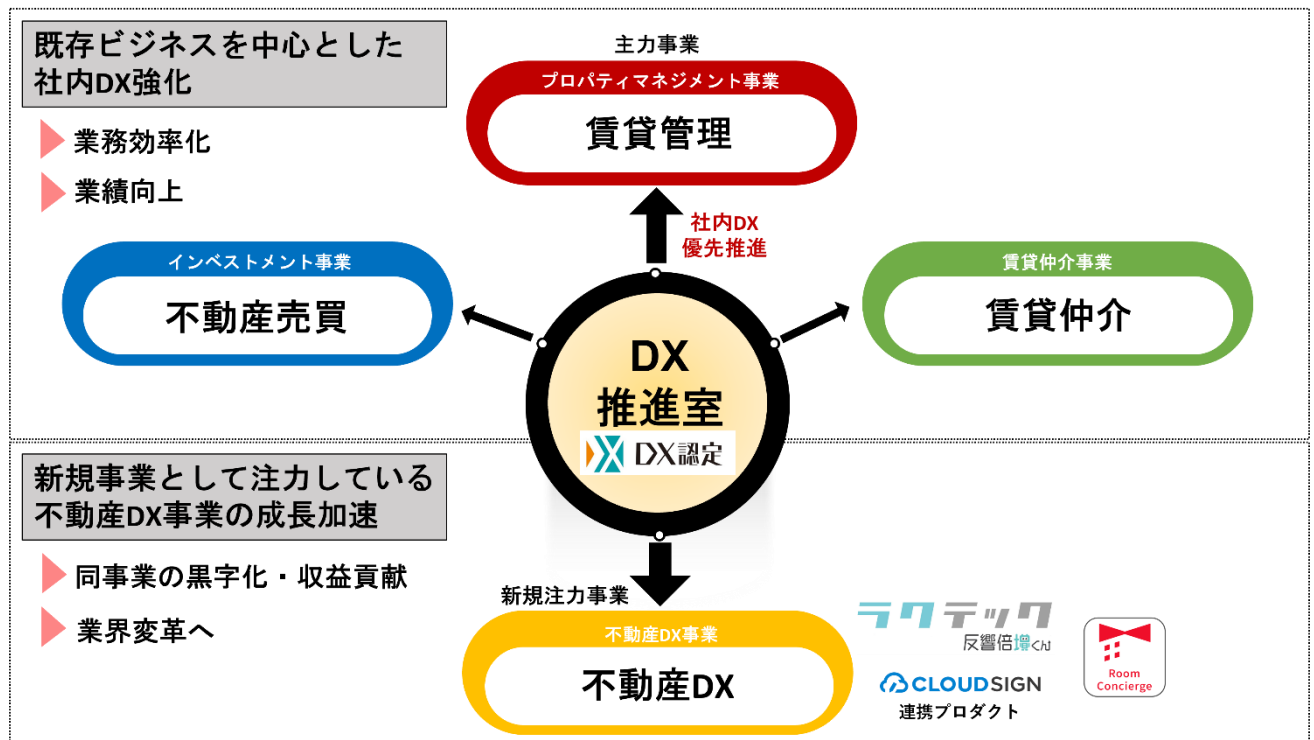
既存ビジネスを中心とした社内DX強化

業務効率化

業績向上

主力事業

プロパティマネジメント事業

賃貸管理

社内DX
優先推進

インベストメント事業

不動産売買

賃貸仲介事業

賃貸仲介

DX
推進室

DX認定

新規事業として注力している不動産DX事業の成長加速

同事業の黒字化・収益貢献

業界変革へ

新規注力事業

不動産DX事業

不動産DX

ラクテック
反響倍増くん

CLOUDSIGN

連携プロダクト

Room Concierge